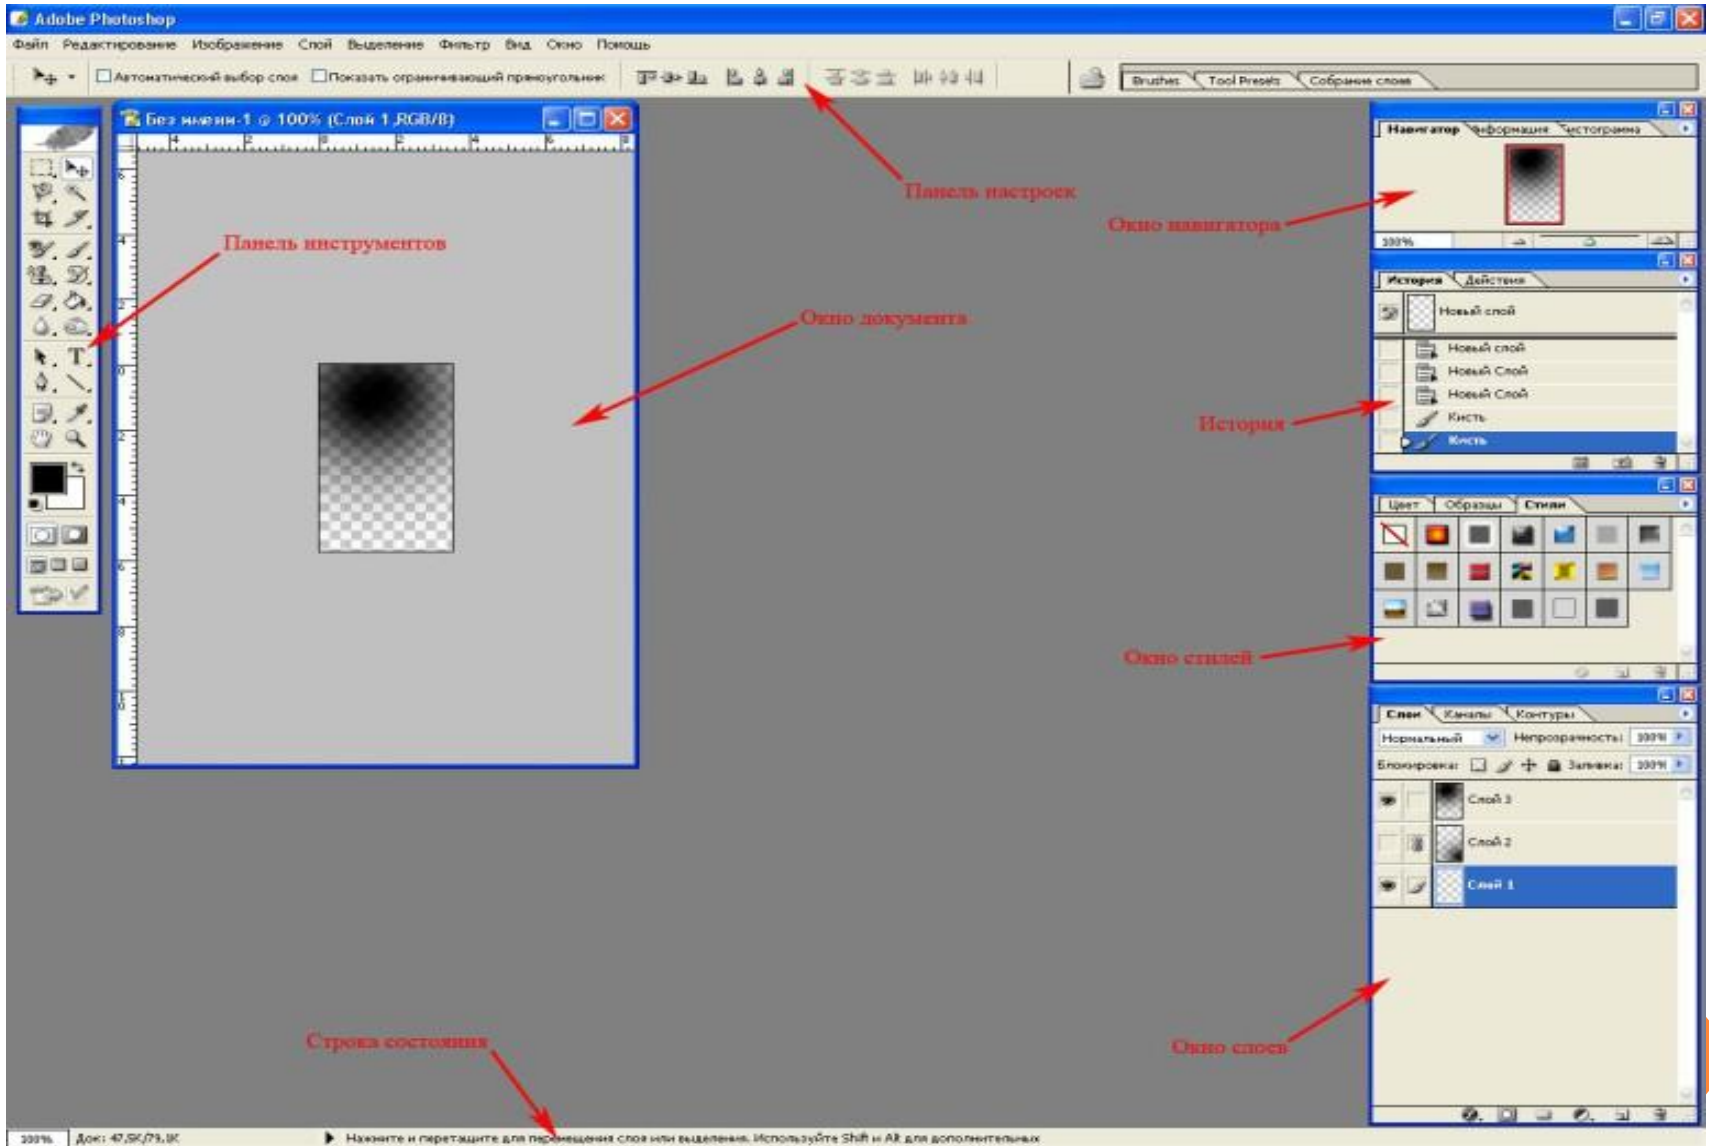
Adobe Photoshop

Файл Редактирование Изображение Слой Выделение Фильтр Вид Окно Помощь

Автоматический выбор слоя Показать ограничивающий прямоугольник

Brushes Tool Presets Собрание слоев

Без имени-1 @ 100% (Слой 1,RGB/8)

Панель настроек

Панель инструментов

Окно документа

Окно навигатора

Навигатор Информация Гистограмма

100%

История Действия

Новый слой

Новый слой

Новый Слой

Новый Слой

Кисть

Кисть

История

Цвет Образцы Стили

Окно стилей

Слои Каналы Контуры

Нормальный Непрозрачность: 100%

Блокировка: Заливка: 100%

Слой 3

Слой 2

Слой 1

Строка состояния

Окно слоев

100% Док: 47,5K/79,1K

Нажмите и перетащите для перемещения слоя или выделения. Используйте Shift и Alt для дополнительных